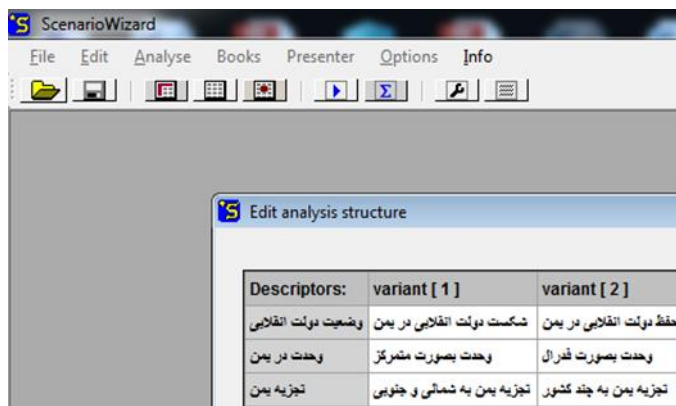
ScenarioWizard

File Edit Analyse Books Presenter Options Info

Edit analysis structure

| Descriptors: | variant [ 1 ] | variant [ 2 ] |
|---|---|---|
| وضعیت دولت انقلابی | شکست دولت انقلابی در یمن | حفظ دولت انقلابی در یمن |
| وحدت در یمن | وحدت بصورت متمرکز | وحدت بصورت فدرال |
| تجزیه یمن | تجزیه یمن به شمالی و جنوبی | تجزیه یمن به چند کشور |